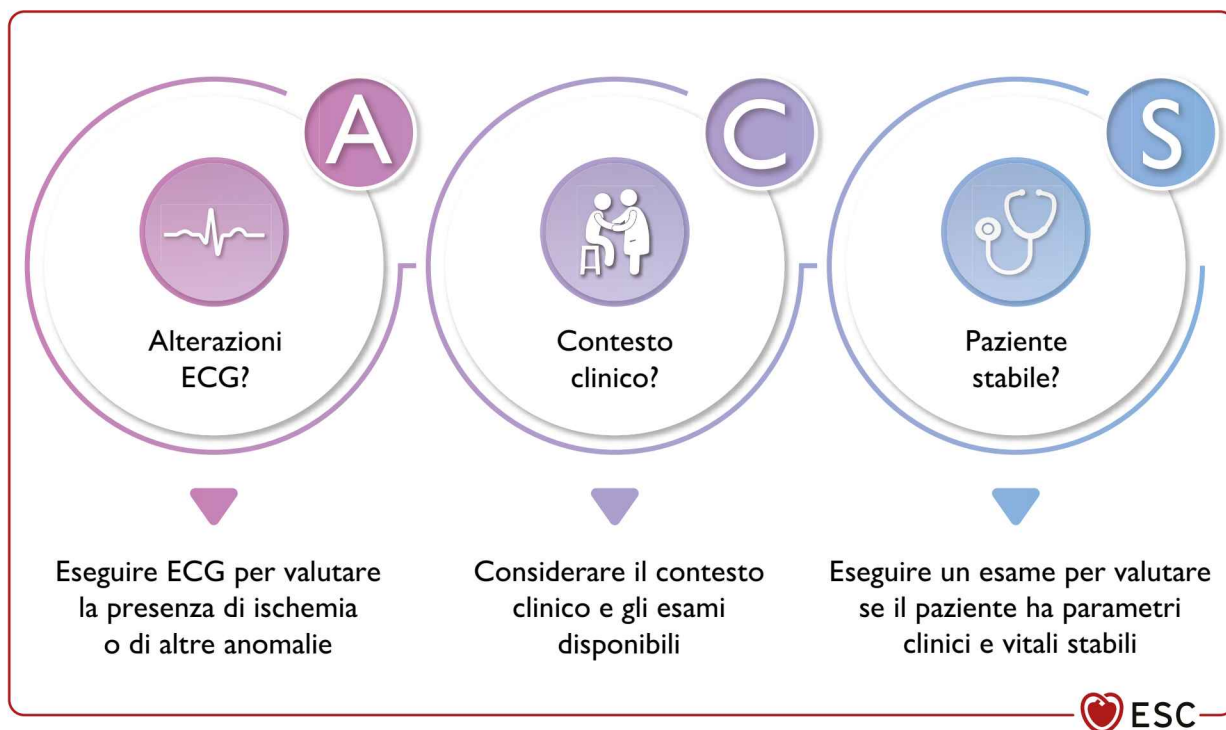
A

Alterazioni ECG?

Eseguire ECG per valutare la presenza di ischemia o di altre anomalie

C

Contesto clinico?

Considerare il contesto clinico e gli esami disponibili

S

Paziente stabile?

Eseguire un esame per valutare se il paziente ha parametri clinici e vitali stabili

ESC